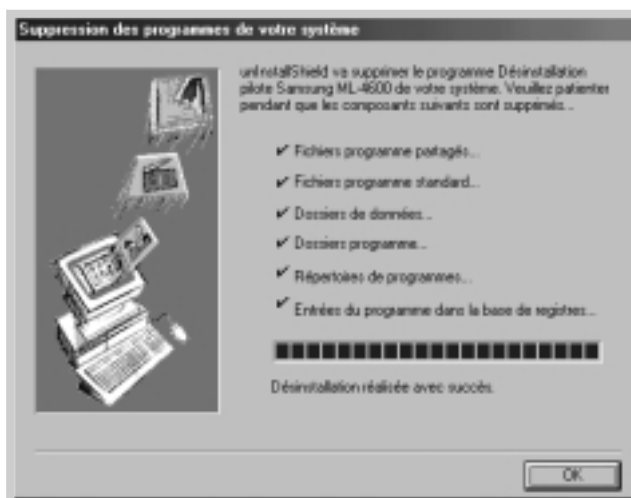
Suppression des programmes de votre système

unInstallShield va supprimer le programme Désinstallation pilote Samsung ML-4600 de votre système. Veuillez patienter pendant que les composants suivants sont supprimés...

✔ Fichiers programme partagés...

✔ Fichiers programme standard...

✔ Dossiers de données...

✔ Dossiers programme...

✔ Répertoires de programmes...

✔ Entrées du programme dans la base de registres...

Désinstallation réalisée avec succès.

OK